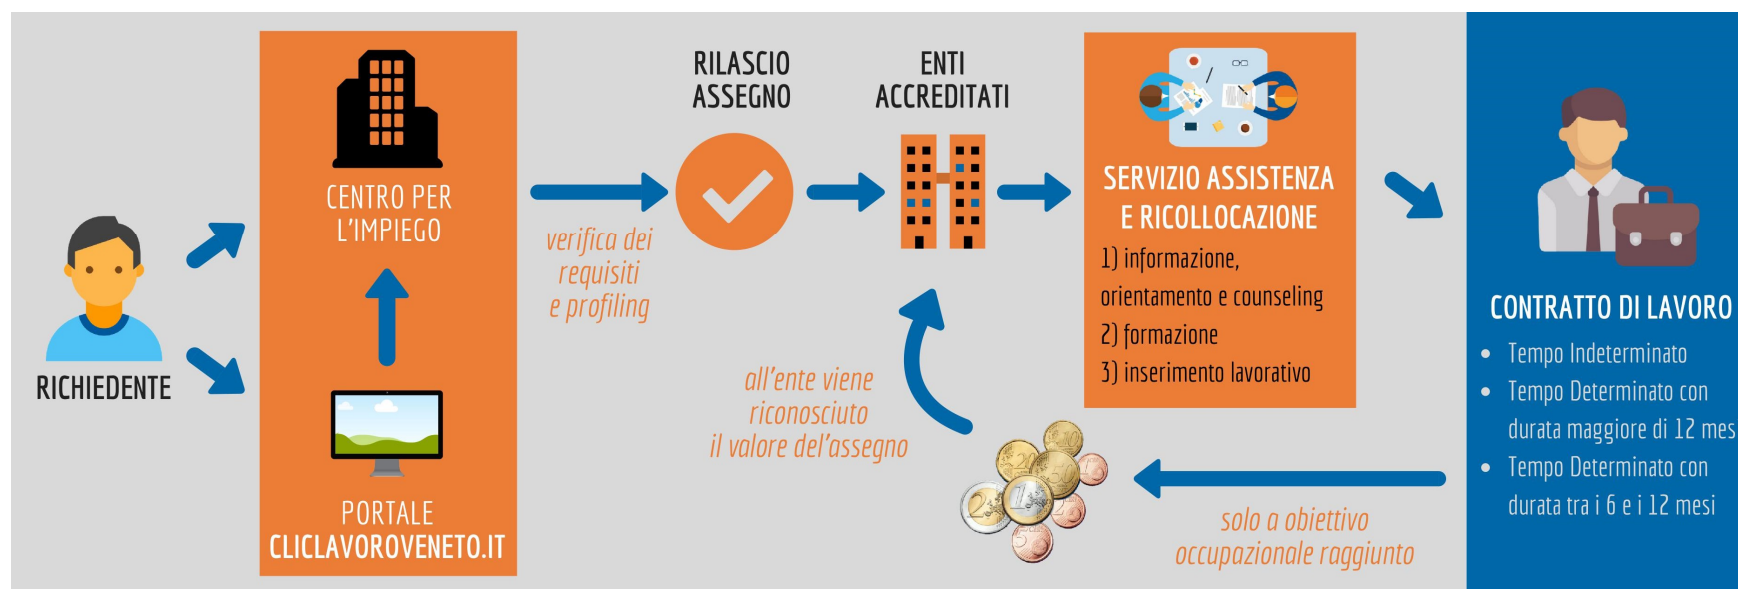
RICHIEDENTE

CENTRO PER L'IMPIEGO

PORTALE
CLICLAVOROVENETO.IT

verifica dei requisiti e profiling

RILASCIO ASSEGNO

ENTI ACCREDITATI

all'ente viene riconosciuto il valore del'assegno

SERVIZIO ASSISTENZA E RICOLLOCAZIONE
1) informazione, orientamento e counseling
2) formazione
3) inserimento lavorativo

solo a obiettivo occupazionale raggiunto

CONTRATTO DI LAVORO
• Tempo Indeterminato
• Tempo Determinato con durata maggiore di 12 mes
• Tempo Determinato con durata tra i 6 e i 12 mesi